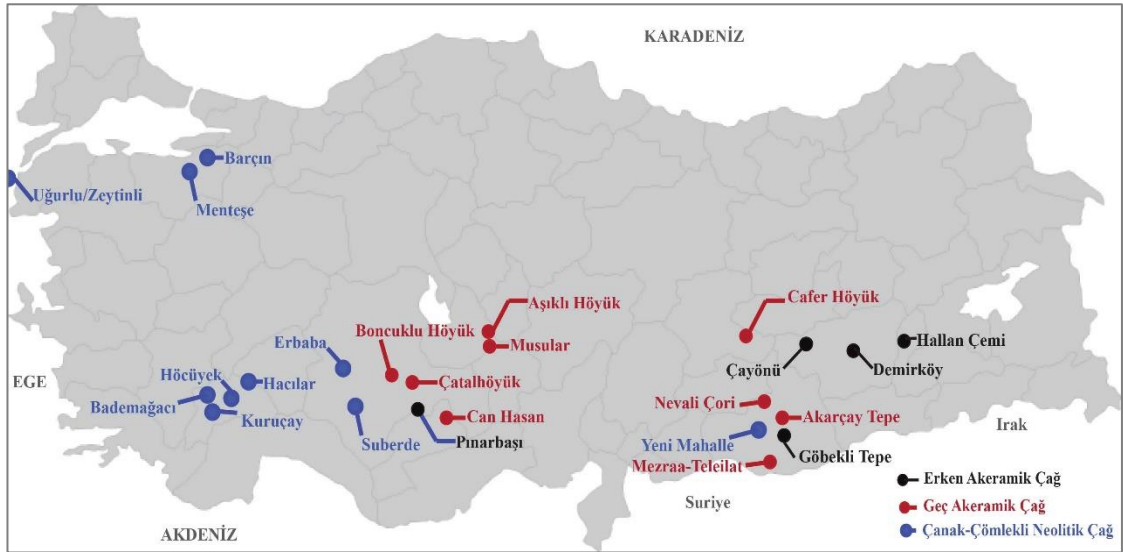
KARADENİZ

Barçın
Uğurlu/Zeytinli
Menteşe

Aşıklı Höyük
Cafer Höyük
Boncuklu Höyük
Musular
Hallan Çemi
Erbaba
Çayönü
Demirköy
EGE
Höcüyek
Hacılar
Çatalhöyük
Bademağacı
Kuruçay
Can Hasan
Nevali Çori
Akarçay Tepe
Suberde
Pınarbaşı
Yeni Mahalle
Irak
Göbekli Tepe
Mezraa-Teleilat
Suriye
AKDENİZ

Erken Akeramik Çağ
Geç Akeramik Çağ
Çanak-Çömlekli Neolitik Çağ